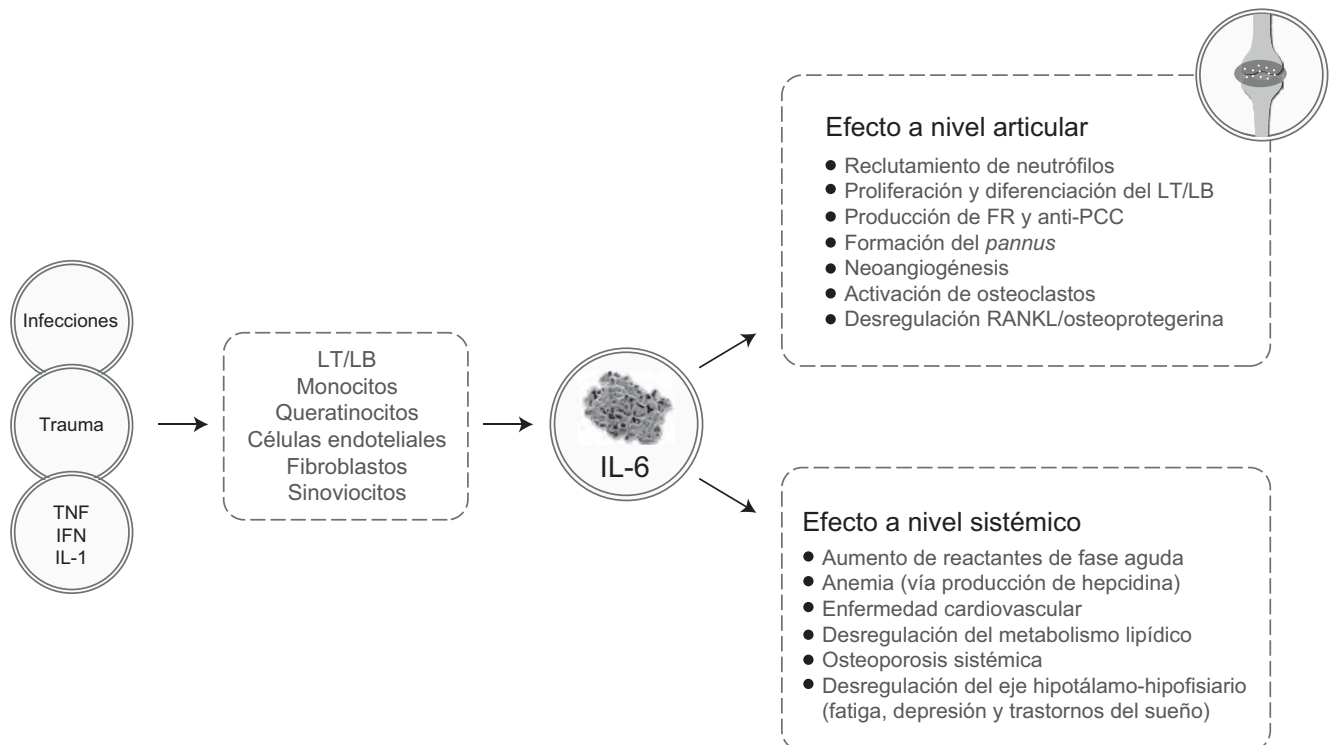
Infecciones

Trauma

TNF
IFN
IL-1

LT/LB
Monocitos
Queratinocitos
Células endoteliales
Fibroblastos
Sinoviocitos

IL-6

Efecto a nivel articular
- Reclutamiento de neutrófilos
- Proliferación y diferenciación del LT/LB
- Producción de FR y anti-PCC
- Formación del *pannus*
- Neoangiogénesis
- Activación de osteoclastos
- Desregulación RANKL/osteoprotegerina

Efecto a nivel sistémico
- Aumento de reactantes de fase aguda
- Anemia (vía producción de hepcidina)
- Enfermedad cardiovascular
- Desregulación del metabolismo lipídico
- Osteoporosis sistémica
- Desregulación del eje hipotálamo-hipofisiario (fatiga, depresión y trastornos del sueño)